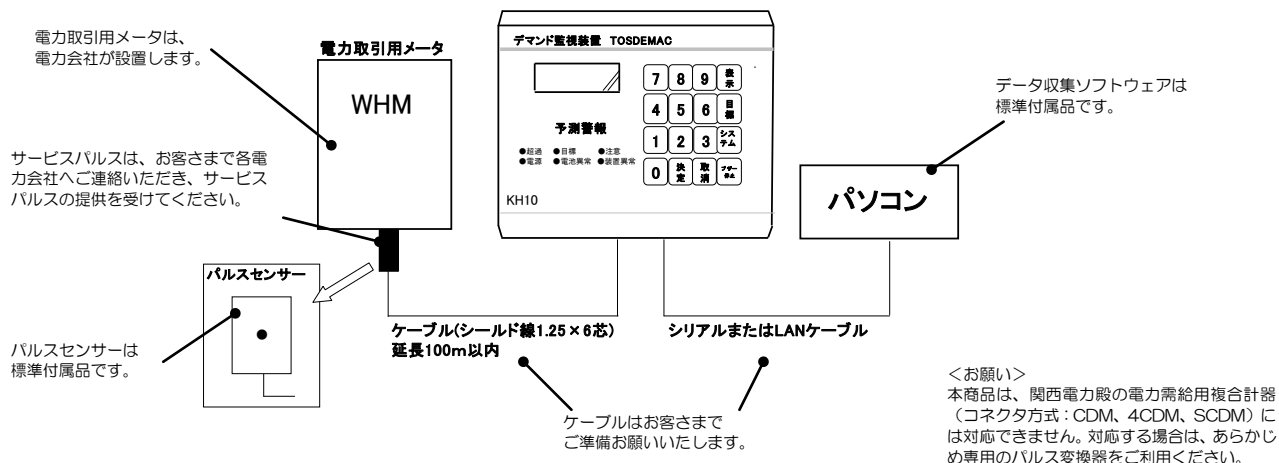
電力取引用メータは、
電力会社が設置します。

電力取引用メータ

WHM

サービスパルスは、お客さまで各電力会社へご連絡いただき、サービスパルスの提供を受けてください。

パルスセンサー

パルスセンサーは
標準付属品です。

デマンド監視装置 TOSDEMAC

予測警報

●超過 ●目標 ●注意
●電源 ●電池異常 ●装置異常

7 8 9 表示
4 5 6 目標
1 2 3 システム
0 決定 取消 アラーム

KH10

データ収集ソフトウェアは
標準付属品です。

パソコン

ケーブル(シールド線$1.25\times6$芯)
延長100m以内

シリアルまたはLANケーブル

ケーブルはお客さまで
ご準備お願いいたします。

<お願い>
本商品は、関西電力殿の電力需給用複合計器（コネクタ方式：CDM、4CDM、SCDM）には対応できません。対応する場合は、あらかじめ専用のパルス変換器をご利用ください。